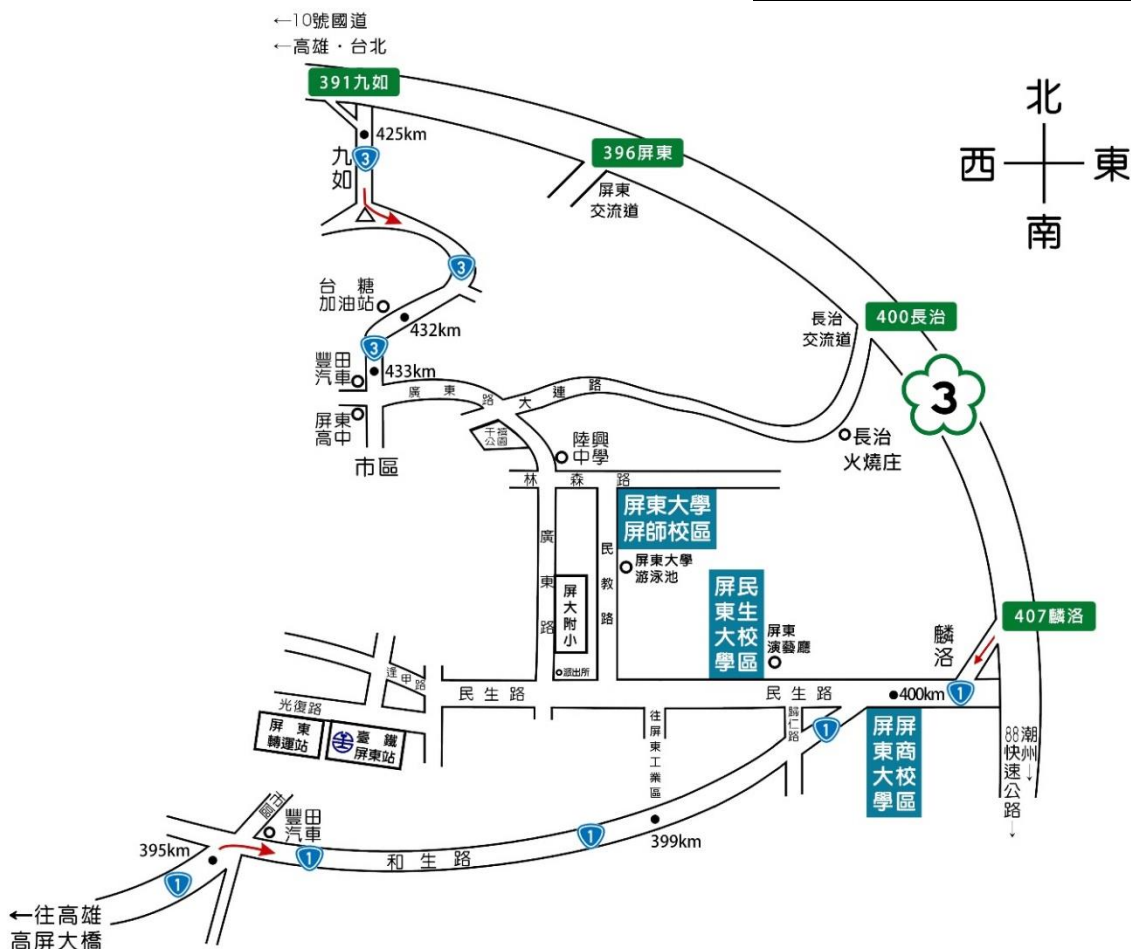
←10號國道
←高雄・台北

391九如

425km
3
九如

396屏東
屏東交流道

北
西 東
南

3
台糖加油站
432km
3
豐田汽車
433km
屏東高中
市區

廣東路
大連路

長治交流道
400長治
3
長治火燒庄

千禧公園
陸興中學
林森路

屏東大學屏師校區
屏東大學游泳池
廣東路
民教路
屏大附小
派出所
屏民東生大校學區
屏東演藝廳

407麟洛
麟洛

運甲路
光復路
屏東轉運站
臺鐵屏東站
民生路
民生路
400km
1
往屏東工業區
歸仁路
1
屏屏東商大校學區
88潮州快速公路

台口
豐田汽車
395km
1
1
1
399km
和生路
1

←往高雄
高屏大橋